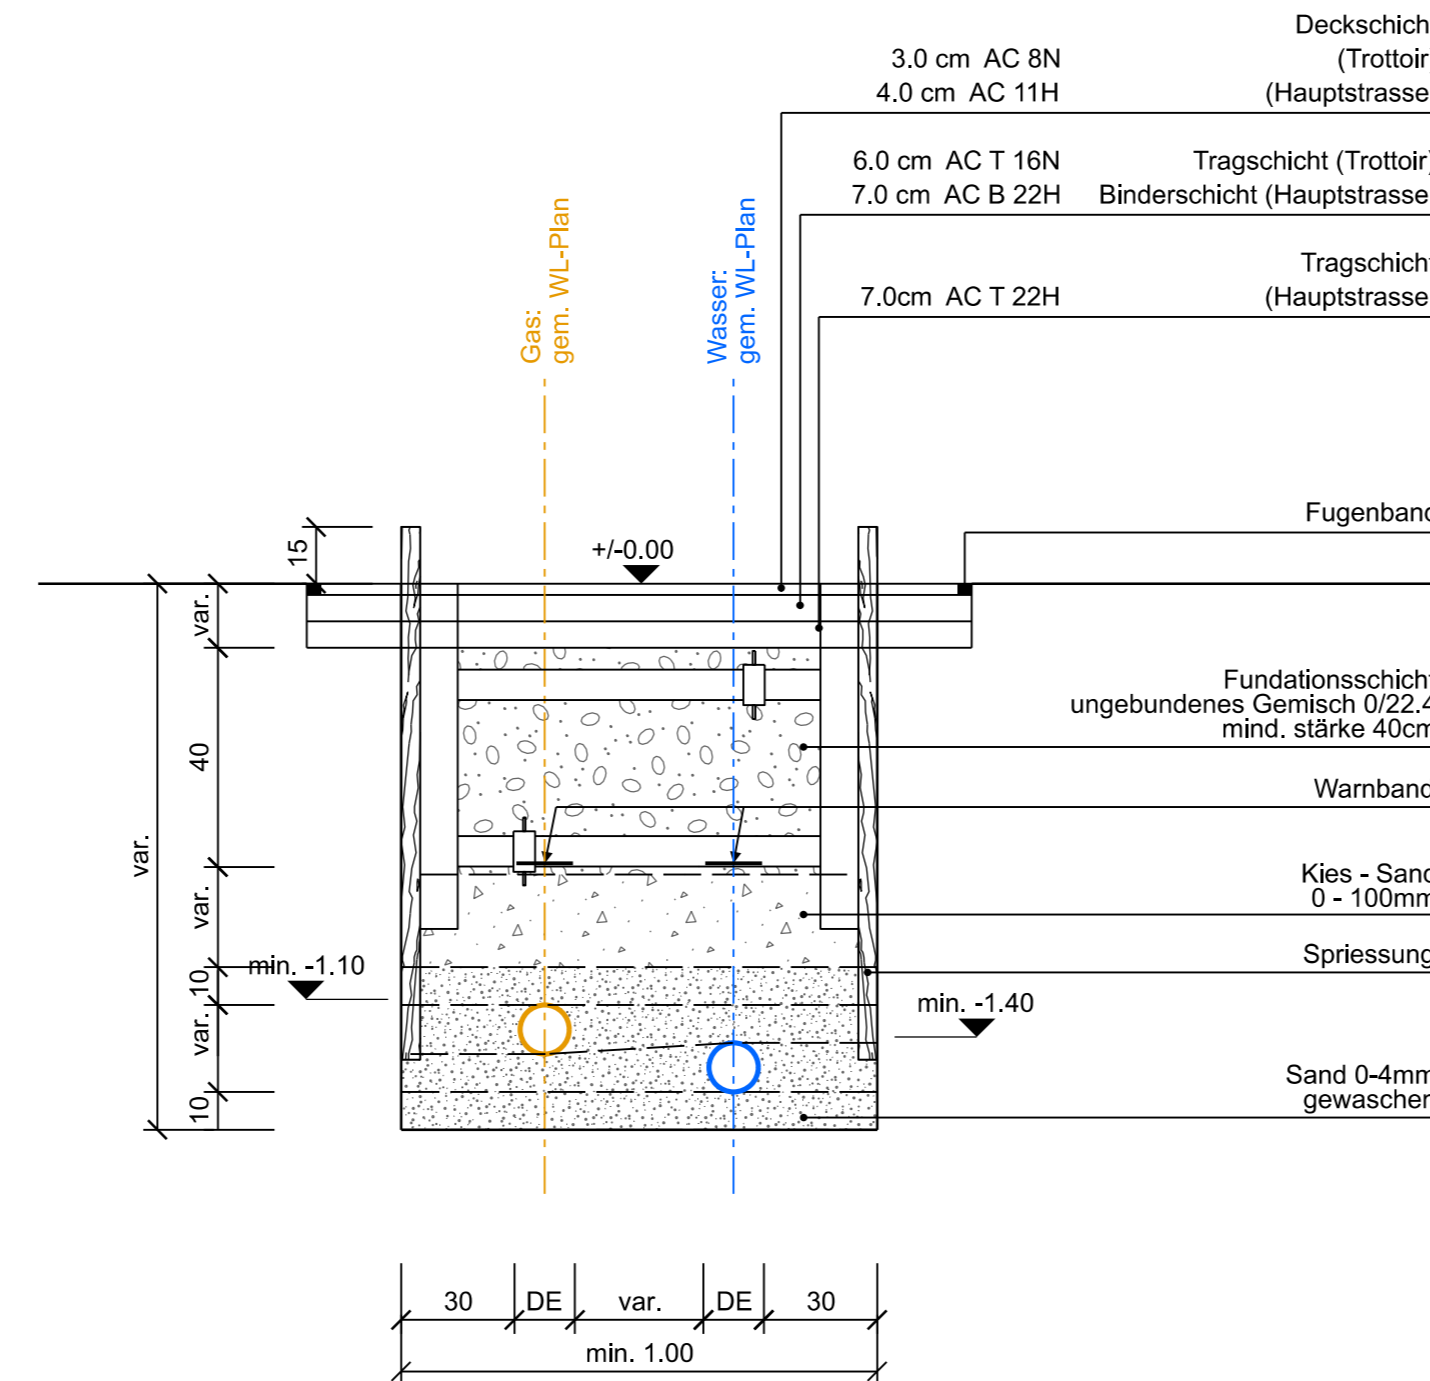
Deckschich
3.0 cm AC 8N (Trottoir
4.0 cm AC 11H (Hauptstrasse

6.0 cm AC T 16N Tragschicht (Trottoir
7.0 cm AC B 22H Binderschicht (Hauptstrasse

Tragschicht
7.0cm AC T 22H (Hauptstrasse

Gas: gem. WL-Plan

Wasser: gem. WL-Plan

Fugenband

+/-0.00

15

var.

40

var.

10

var.

10

var.

min. -1.10

min. -1.40

Fundationsschicht
ungebundenes Gemisch 0/22.4
mind. stärke 40cm

Warnband

Kies - Sand
0 - 100mm

Spriessung

Sand 0-4mm
gewaschen

30 DE var. DE 30

min. 1.00